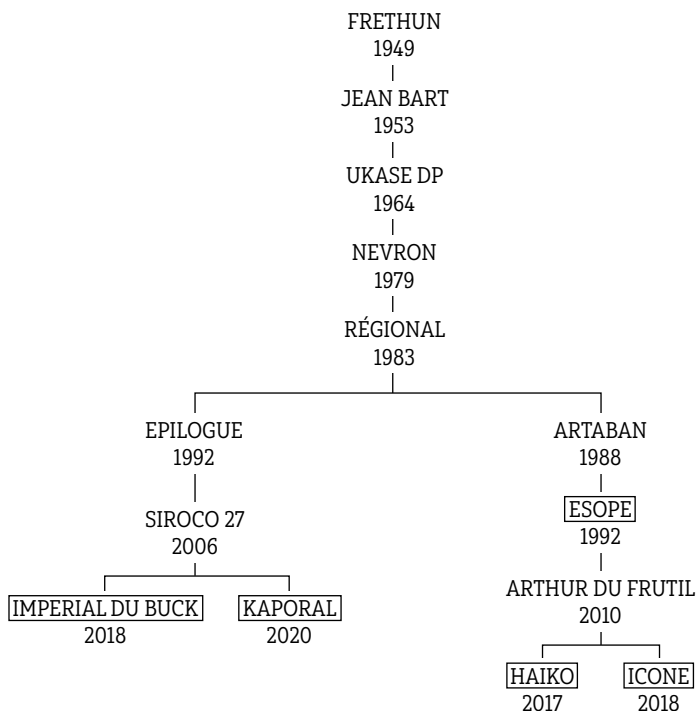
FRETHUN
1949

JEAN BART
1953

UKASE DP
1964

NEVRON
1979

RÉGIONAL
1983

EPILOGUE
1992

SIROCO 27
2006

IMPERIAL DU BUCK
2018

KAPORAL
2020

ARTABAN
1988

ESOPE
1992

ARTHUR DU FRUTIL
2010

HAIKO
2017

ICONE
2018